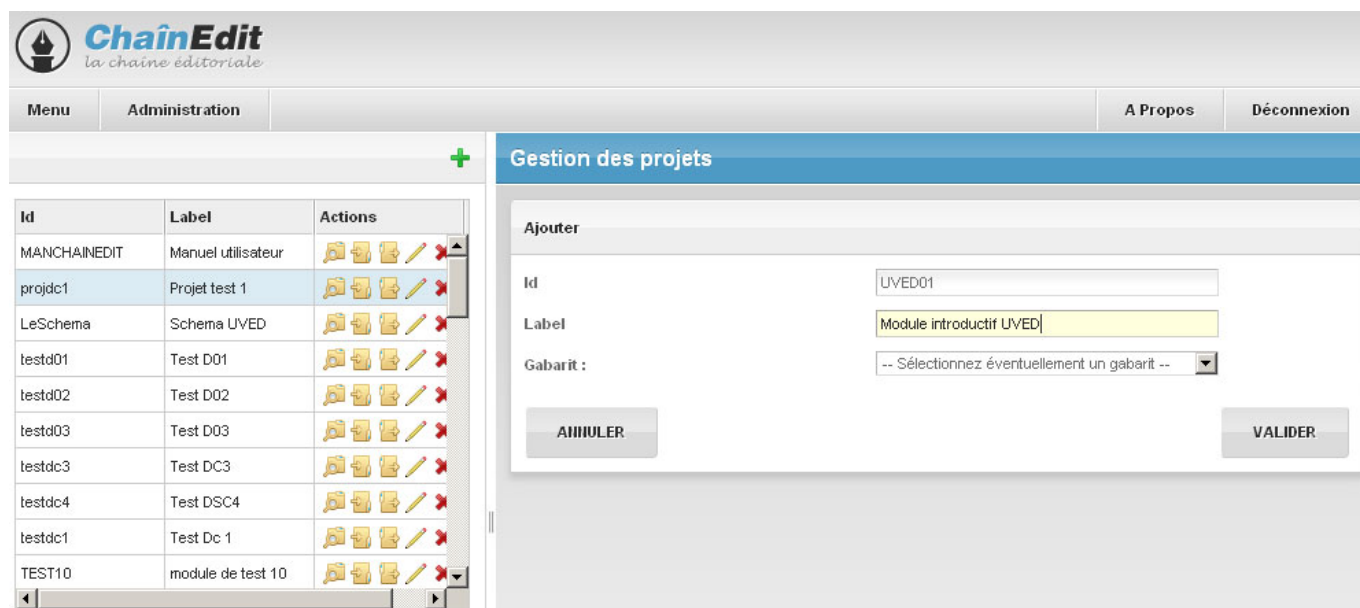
ChaînEdit
la chaine éditoriale

Menu | Administration | A Propos | Déconnexion

| Id | Label | Actions |
|---|---|---|
| MANCHAINEDIT | Manuel utilisateur | |
| projdc1 | Projet test 1 | |
| LeSchema | Schema UVED | |
| testd01 | Test D01 | |
| testd02 | Test D02 | |
| testd03 | Test D03 | |
| testdc3 | Test DC3 | |
| testdc4 | Test DSC4 | |
| testdc1 | Test Dc 1 | |
| TEST10 | module de test 10 | |

Gestion des projets

Ajouter

Id UVED01

Label Module introductif UVED

Gabarit : -- Sélectionnez éventuellement un gabarit --

ANNULER

VALIDER